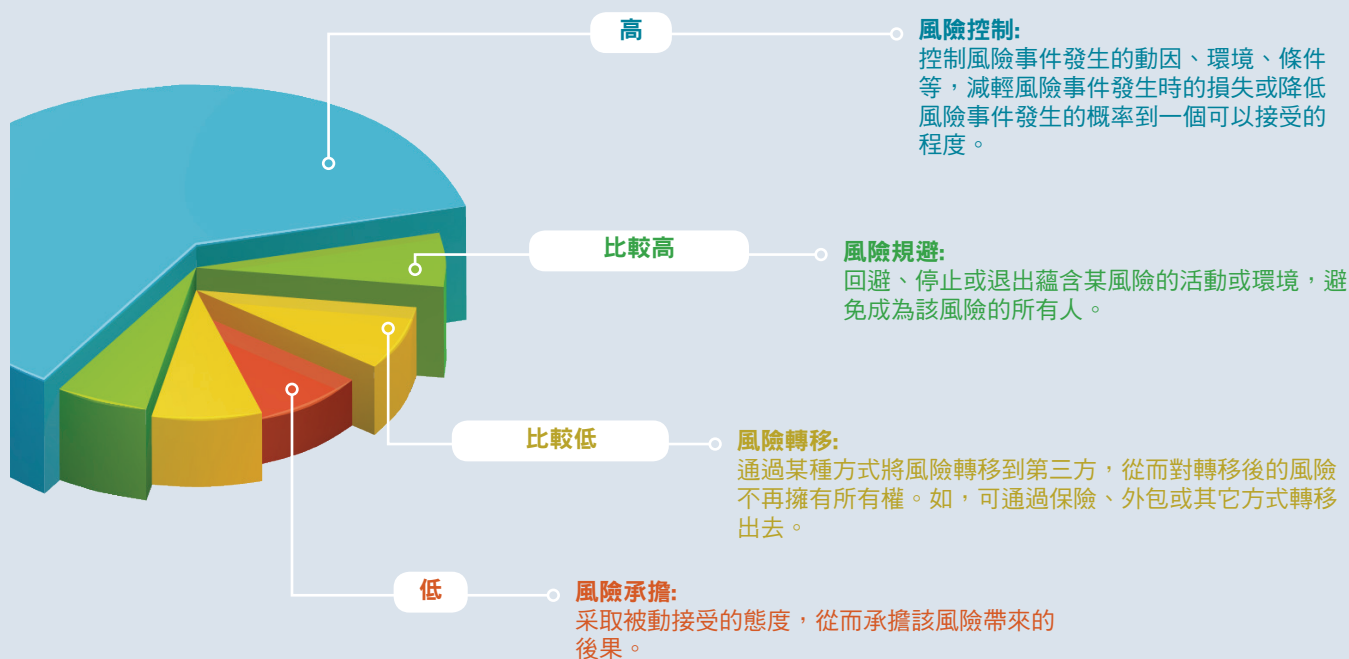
高

風險控制:
控制風險事件發生的動因、環境、條件等，減輕風險事件發生時的損失或降低風險事件發生的概率到一個可以接受的程度。

比較高

風險規避:
回避、停止或退出蘊含某風險的活動或環境，避免成為該風險的所有人。

比較低

風險轉移:
通過某種方式將風險轉移到第三方，從而對轉移後的風險不再擁有所有權。如，可通過保險、外包或其它方式轉移出去。

低

風險承擔:
采取被動接受的態度，從而承擔該風險帶來的後果。